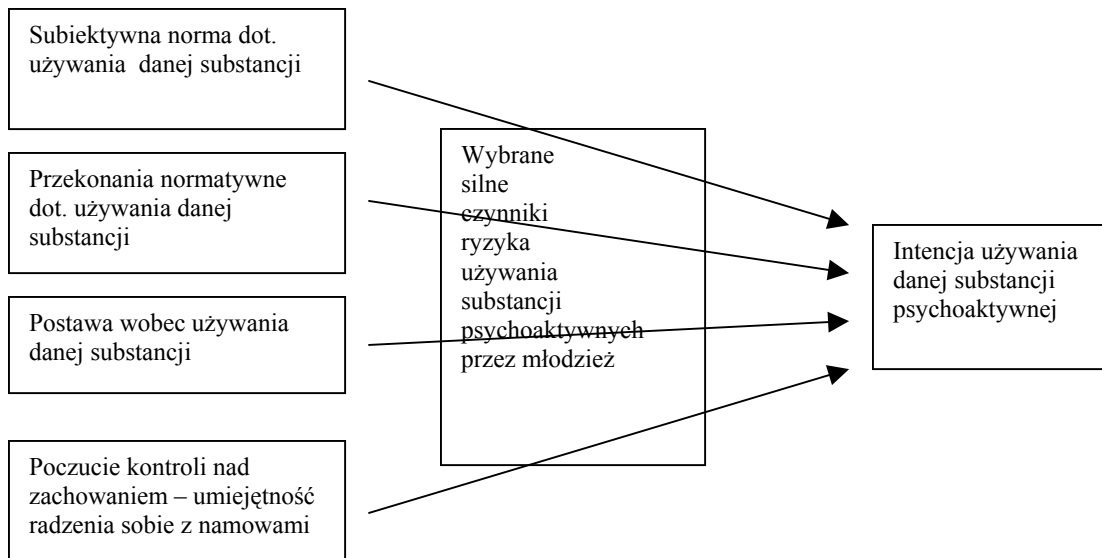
Subiektywna norma dot. używania danej substancji

Przekonania normatywne dot. używania danej substancji

Postawa wobec używania danej substancji

Poczucie kontroli nad zachowaniem – umiejętność radzenia sobie z namowami

Wybrane silne czynniki ryzyka używania substancji psychoaktywnych przez młodzież

Intencja używania danej substancji psychoaktywnej